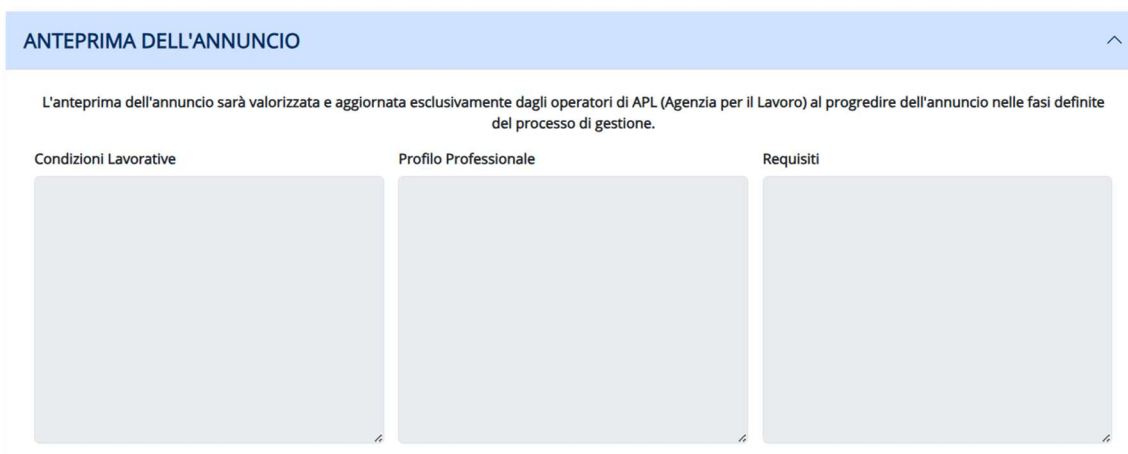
ANTEPRIMA DELL'ANNUNCIO

L'anteprima dell'annuncio sarà valorizzata e aggiornata esclusivamente dagli operatori di APL (Agenzia per il Lavoro) al progredire dell'annuncio nelle fasi definite del processo di gestione.

Condizioni Lavorative

Profilo Professionale

Requisiti